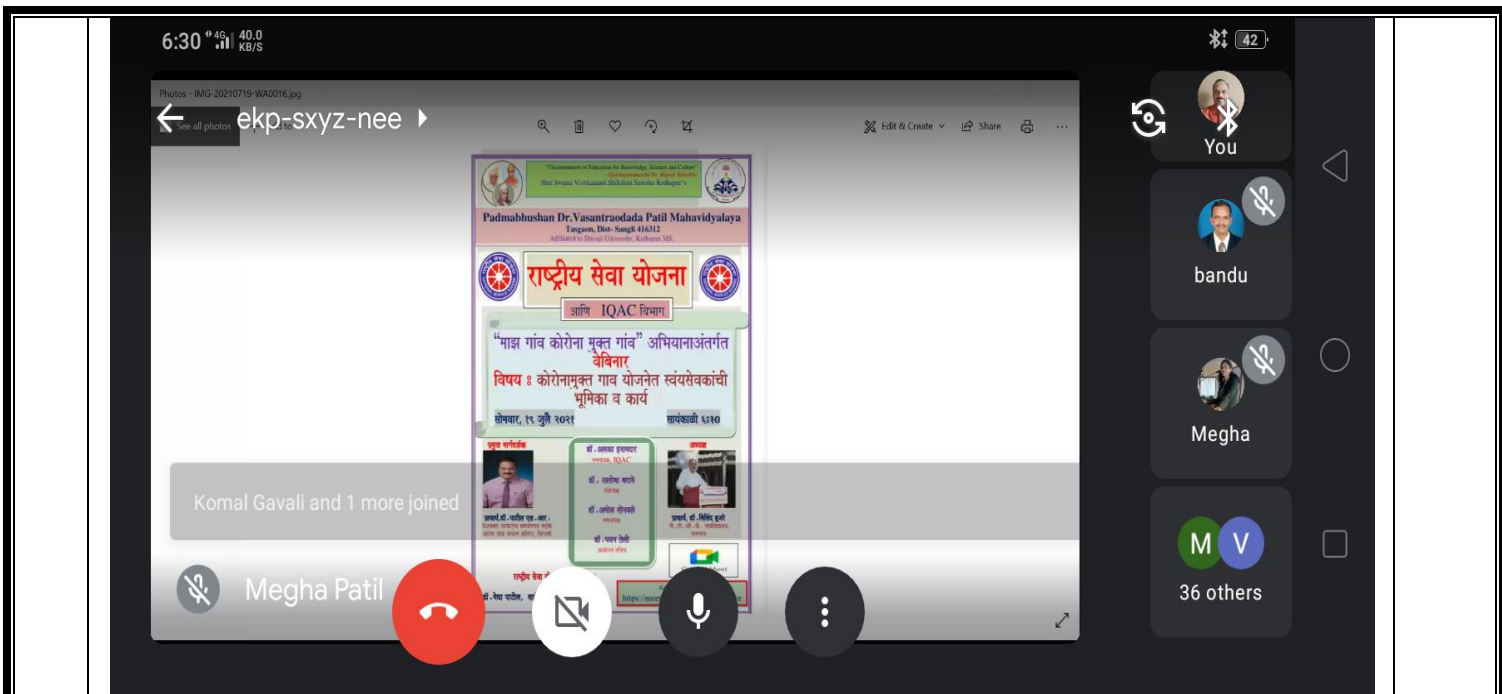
6:30 4G 40.0 KB/S

42

Photos - IMG-20210719-WA0016.jpg

See all photos

ekp-sxyz-nee

Edit & Create

Share

"Dissemination of Education for Knowledge, Science and Culture"
-Shikshanmaharshi Dr. Bapuji Salunkhe
Shri Swami Vivekanand Shikshan Sanstha Kolhapur's

Padmabhushan Dr.Vasantraodada Patil Mahavidyalaya
Tasgaon, Dist- Sangli 416312
Affiliated to Shivaji University, Kolhapur MS.

राष्ट्रीय सेवा योजना

आणि IQAC विभाग

"माझ गांव कोरोना मुक्त गांव" अभियानाअंतर्गत वेबिनार

विषय : कोरोनामुक्त गाव योजनेत स्वयंसेवकांची भूमिका व कार्य

सोमवार, १९ जुलै २०२१

सायंकाळी ६:३०

प्रमुख मार्गदर्शक

डॉ. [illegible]
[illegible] IQAC

डॉ. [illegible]

डॉ. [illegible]

डॉ. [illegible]

अध्यक्ष

प्राचार्य डॉ. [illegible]

प्राचार्य डॉ. मिलिंद हुजरे

राष्ट्रीय सेवा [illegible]

डॉ. मेघा पाटील, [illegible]

https://mee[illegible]

Komal Gavali and 1 more joined

Megha Patil

You

bandu

Megha

M V

36 others